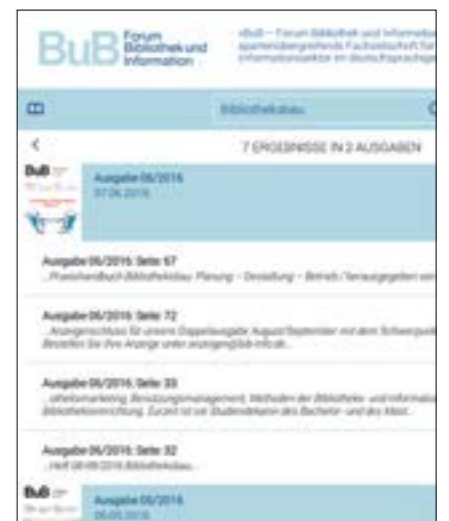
BuB Forum Bibliothek und Information

»BuB – Forum Bibliothek und Information« spartenübergreifende Fachzeitschrift für Informationssektor im deutschsprachigen

Bibliotheksbau

<

7 ERGEBNISSE IN 2 AUSGABEN

BuB

Ausgabe 06/2016
07.06.2016

Ausgabe 06/2016: Seite 67
...Praxishandbuch Bibliotheksbau. Planung – Gestaltung – Betrieb / herausgegeben von

Ausgabe 06/2016: Seite 72
...Anzeigenschluss für unsere Doppelausgabe August/September mit dem Schwerpunkt Bestellen Sie Ihre Anzeige unter anzeigen@bib-info.de...

Ausgabe 06/2016: Seite 33
...othekmarketing, Benutzungsmanagement, Methoden der Bibliotheks- und Informations Bibliothekseinrichtung. Zurzeit ist sie Studiendekanin des Bachelor- und des Mast...

Ausgabe 06/2016: Seite 32
...Heft 06-05/2016 Bibliotheksbau...

BuB

Ausgabe 05/2016
06.05.2016